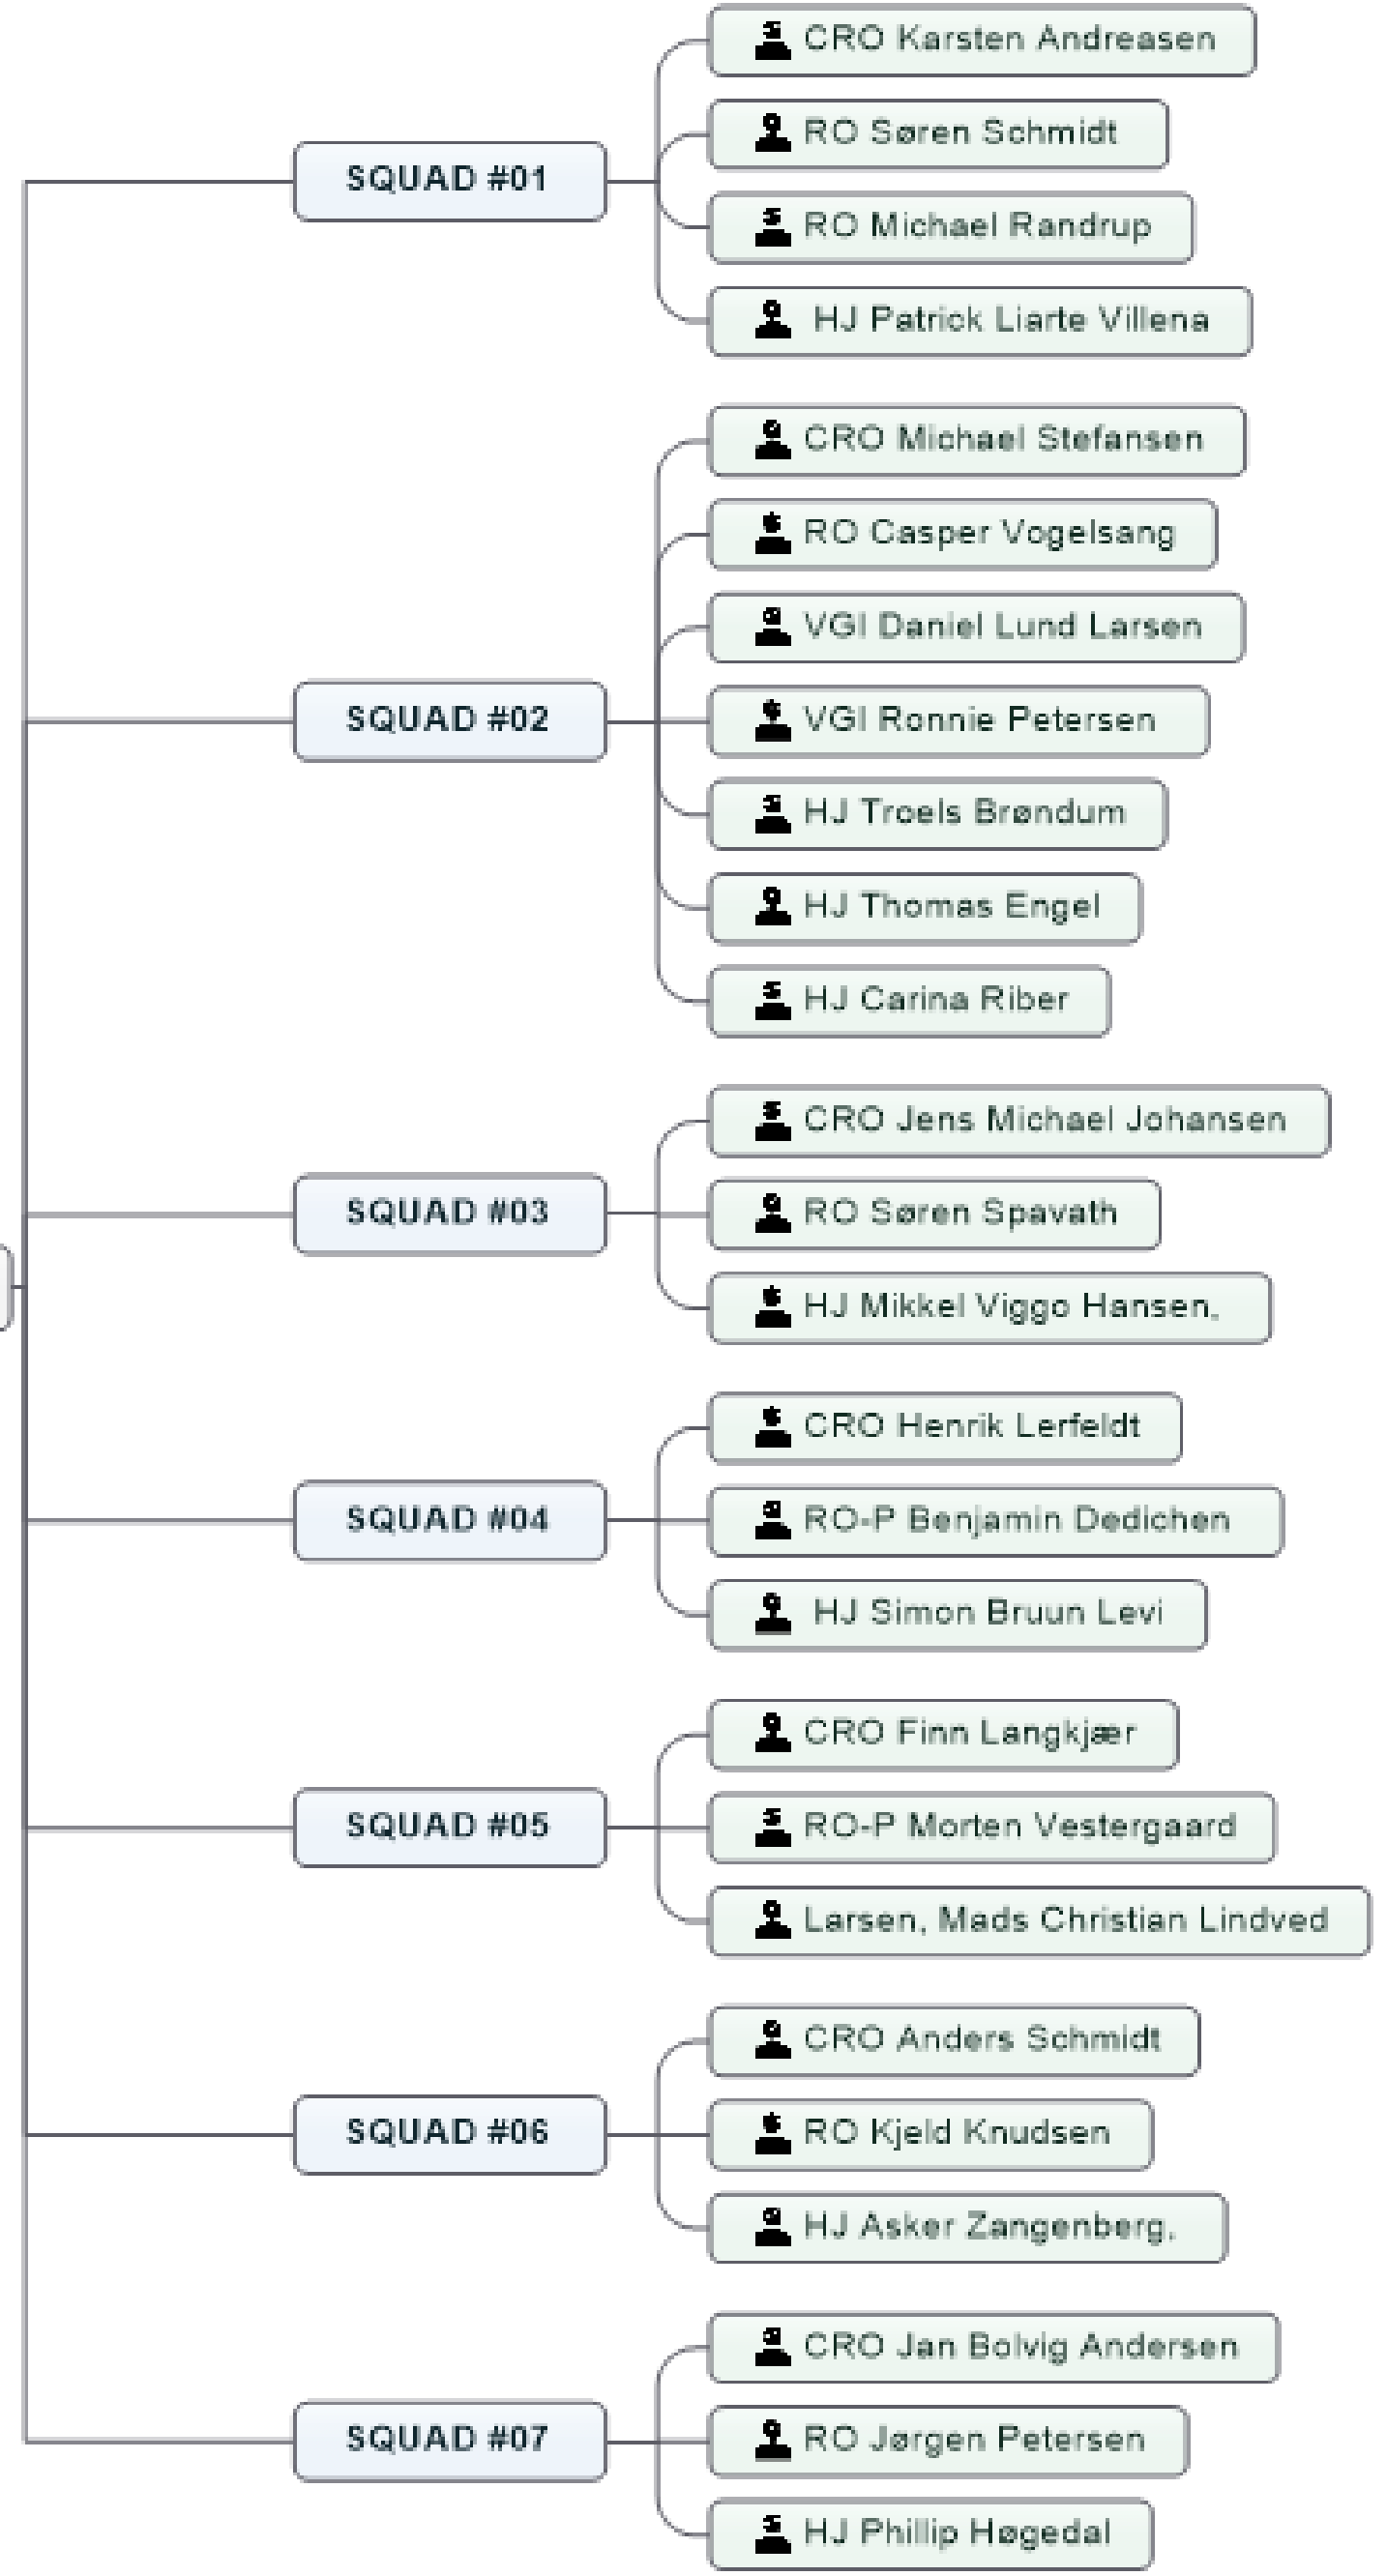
SQUAD #01

CRO Karsten Andreasen

RO Søren Schmidt

RO Michael Randrup

HJ Patrick Liarte Villena

SQUAD #02

CRO Michael Stefansen

RO Casper Vogelsang

VGI Daniel Lund Larsen

VGI Ronnie Petersen

HJ Troels Brøndum

HJ Thomas Engel

HJ Carina Riber

SQUAD #03

CRO Jens Michael Johansen

RO Søren Spavath

HJ Mikkel Viggo Hansen,

SQUAD #04

CRO Henrik Lerfeldt

RO-P Benjamin Dedichen

HJ Simon Bruun Levi

SQUAD #05

CRO Finn Langkjær

RO-P Morten Vestergaard

Larsen, Mads Christian Lindved

SQUAD #06

CRO Anders Schmidt

RO Kjeld Knudsen

HJ Asker Zangenberg.

SQUAD #07

CRO Jan Bolvig Andersen

RO Jørgen Petersen

HJ Phillip Høgedal